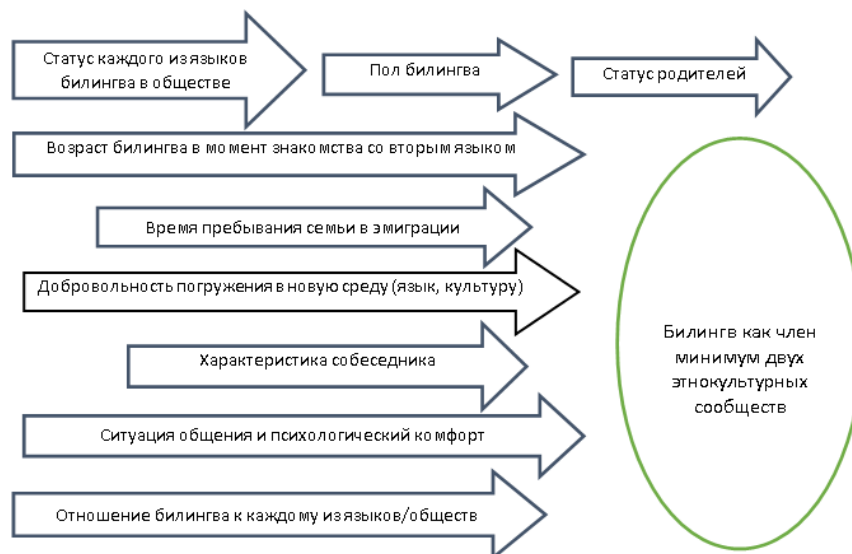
Статус каждого из языков билингва в обществе

Пол билингва

Статус родителей

Возраст билингва в момент знакомства со вторым языком

Время пребывания семьи в эмиграции

Добровольность погружения в новую среду (язык, культуру)

Характеристика собеседника

Ситуация общения и психологический комфорт

Отношение билингва к каждому из языков/обществ

Билингв как член минимум двух этнокультурных сообществ